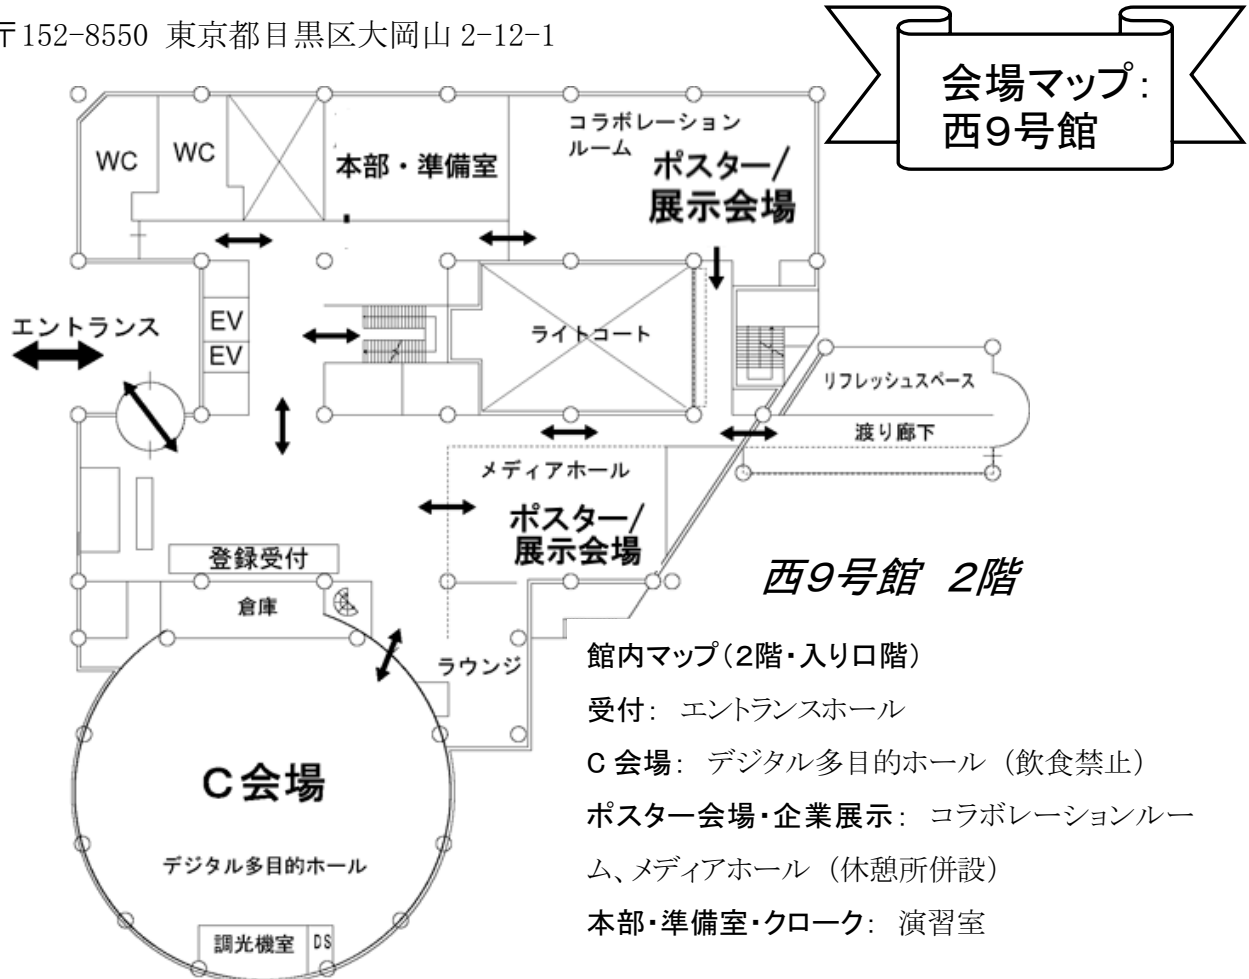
〒152-8550 東京都目黒区大岡山 2-12-1

会場マップ:
西9号館

WC
WC
本部・準備室
コラボレーションルーム
ポスター/
展示会場
エントランス
EV
EV
ライトコート
リフレッシュスペース
渡り廊下
メディアホール
ポスター/
展示会場
登録受付
倉庫
ラウンジ
C会場
デジタル多目的ホール
調光機室
DS

西9号館 2階

館内マップ(2階・入り口階)
受付: エントランスホール
C 会場: デジタル多目的ホール(飲食禁止)
ポスター会場・企業展示: コラボレーションルーム、メディアホール(休憩所併設)
本部・準備室・クローク: 演習室